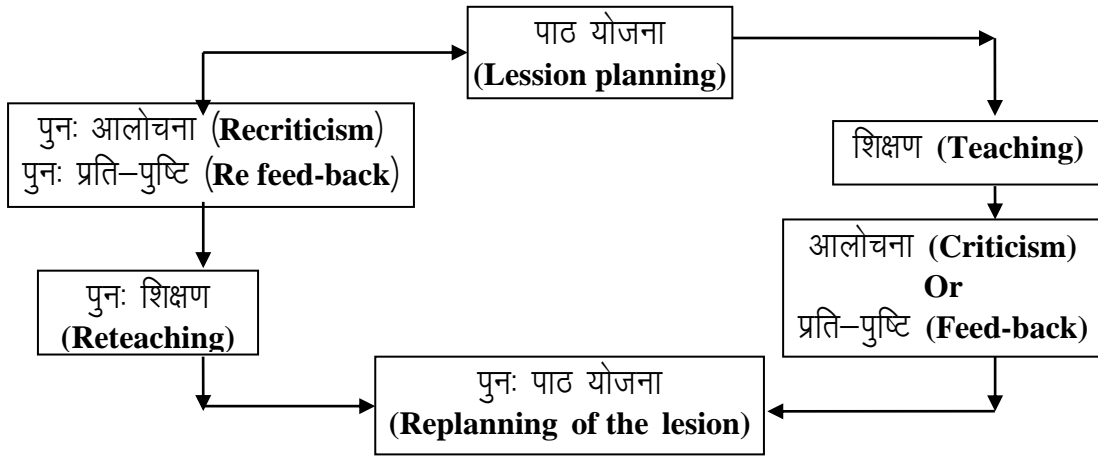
पाठ योजना
(Lession planning)

शिक्षण (Teaching)

आलोचना (Criticism)
Or
प्रति–पुष्टि (Feed-back)

पुनः पाठ योजना
(Replanning of the lesion)

पुनः शिक्षण
(Reteaching)

पुनः आलोचना (Recriticism)
पुनः प्रति–पुष्टि (Re feed-back)